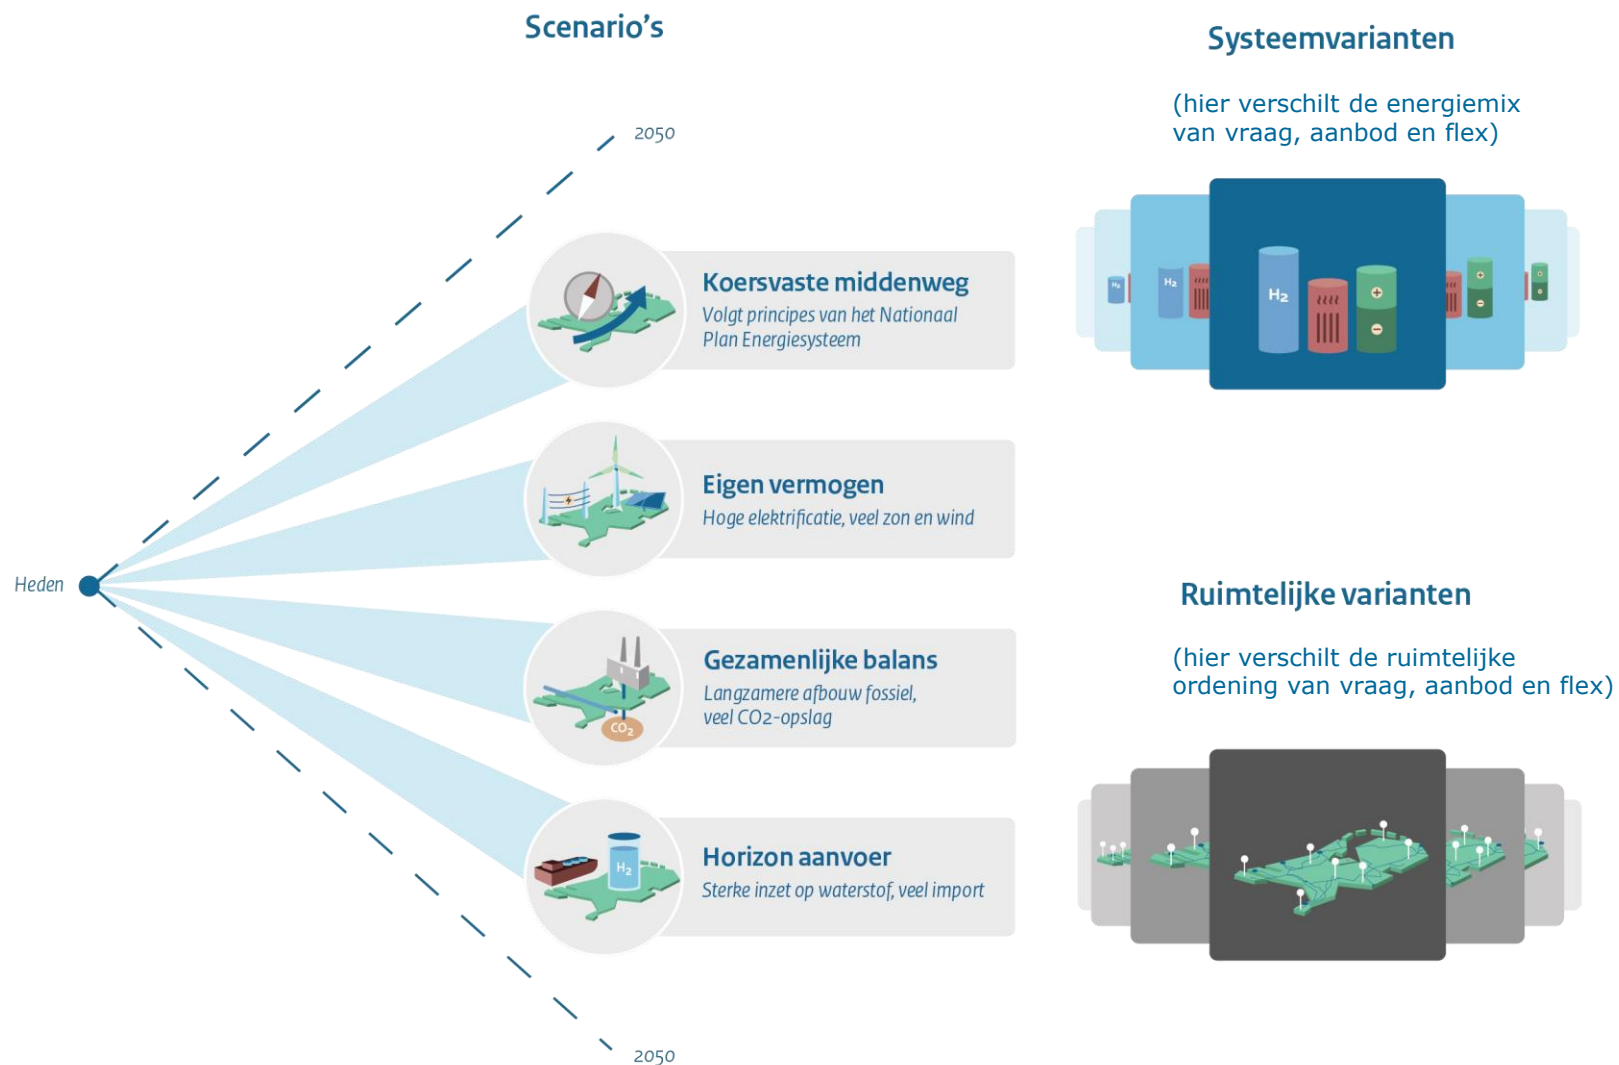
Scenario's

2050

Heden

Koersvaste middenweg
Volgt principes van het Nationaal Plan Energiesysteem

Eigen vermogen
Hoge elektrificatie, veel zon en wind

Gezamenlijke balans
Langzamere afbouw fossiel, veel CO2-opslag

$CO_2$

Horizon aanvoer
Sterke inzet op waterstof, veel import

$H_2$

2050

Systeemvarianten

(hier verschilt de energiemix van vraag, aanbod en flex)

$H_2$

Ruimtelijke varianten

(hier verschilt de ruimtelijke ordening van vraag, aanbod en flex)